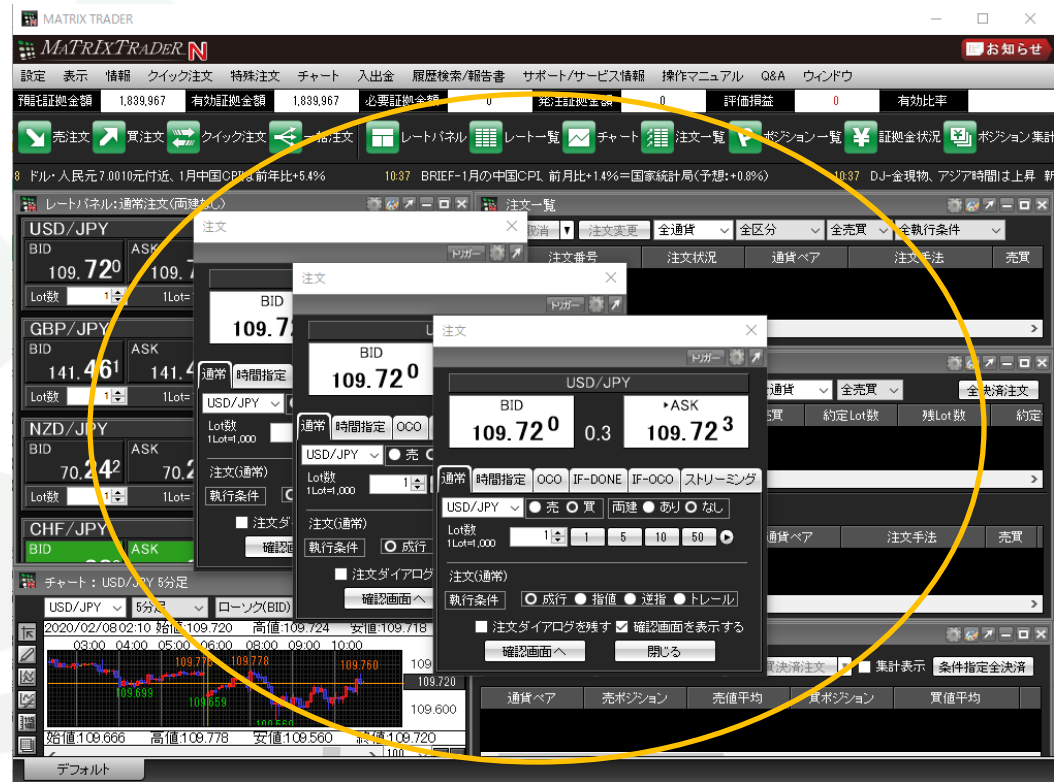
MATRIX TRADER

MATRIXTRADER N

お知らせ

設定 表示 情報 クイック注文 特殊注文 チャート 入出金 履歴検索/報告書 サポート/サービス情報 操作マニュアル Q&A ウィンドウ

| 預託証拠金額 | 1,839,967 | 有効証拠金額 | 1,839,967 | 必要証拠金額 | 0 | 発注証拠金額 | 0 | 評価損益 | 0 | 有効比率 |
|---|---|---|---|---|---|---|---|---|---|---|

売注文 買注文 クイック注文 一括注文 レートパネル レート一覧 チャート 注文一覧 ポジション一覧 証拠金状況 ポジション集計

8 ドル・人民元 7.0010元付近、1月中国CPIは前年比+5.4%　10:37 BRIEF-1月の中国CPI、前月比+1.4%=国家統計局(予想:+0.8%)　10:37 DJ-金現物、アジア時間は上昇 新

レートパネル:通常注文(両建なし)

USD/JPY
BID 109.72 0　ASK 109.7
Lot数 1　1Lot=

GBP/JPY
BID 141.46 1　ASK 141.4
Lot数

NZD/JPY
BID 70.24 2　ASK 70.2
Lot数

CHF/JPY
BID　ASK

チャート：USD/JPY 5分足
USD/JPY 5分足 ローソク(BID)
2020/02/08 02:10 始値:109.720 高値:109.724 安値:109.718
03:00 04:00 05:00 06:00 08:00 09:00 10:00
109.778 109.778 109.760 109.699 109.659 109.560
109.720 109.600
始値:109.666 高値:109.778 安値:109.560 終値:109.720

デフォルト

注文一覧
取消 注文変更 全通貨 全区分 全売買 全執行条件
注文番号 注文状況 通貨ペア 注文手法 売買

通貨 全売買 全決済注文
売買 約定Lot数 残Lot数 約定

通貨ペア 注文手法 売買

買決済注文 集計表示 条件指定全決済
通貨ペア 売ポジション 売値平均 買ポジション 買値平均

注文
トリガー
BID 109.72
通常 時間指定
USD/JPY
Lot数 1Lot=1,000
注文(通常)
執行条件
注文ダイ
確認画

注文
トリガー
BID 109.72 0
通常 時間指定 OCO
USD/JPY 売
Lot数 1Lot=1,000 1
注文(通常)
執行条件 成行
注文ダイアログ
確認画面へ

注文
トリガー
USD/JPY
BID 109.72 0　0.3　▸ASK 109.72 3
通常 時間指定 OCO IF-DONE IF-OCO ストリーミング
USD/JPY 売 買 両建 あり なし
Lot数 1Lot=1,000 1 1 5 10 50
注文(通常)
執行条件 成行 指値 逆指 トレール
注文ダイアログを残す 確認画面を表示する
確認画面へ 閉じる